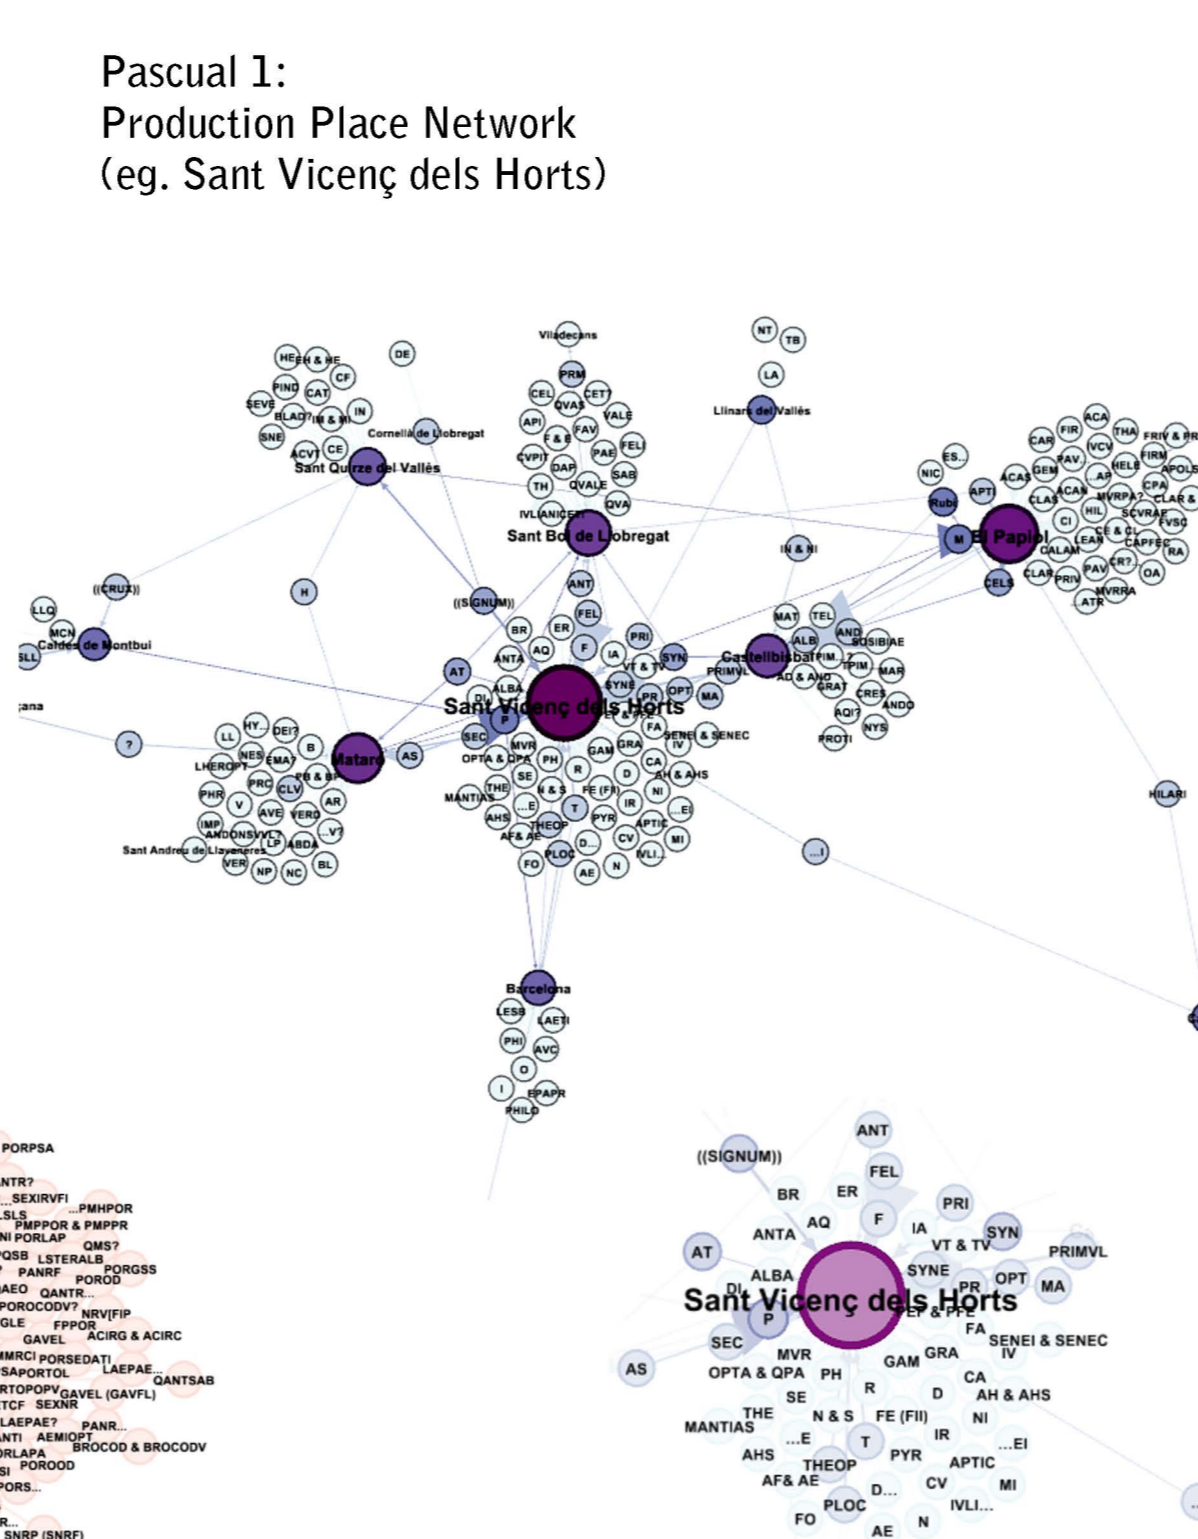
Pascual 1:
Production Place Network
(eg. Sant Vicenç dels Horts)

Viladecans
NT TB
LA
Llinars del Vallès
HE EH & HE DE
PIND CAT CF
SEVE BLAD? IM & MI IN
SNE Cornellà de Llobregat
ACVI CE
Sant Quirze del Vallès
PRM
CEL QVAS CETT
API FAV VALE
F & B PAE FELI
CVPIT DAP SAB
TH QVALE
QVA
IVLIANICET
Sant Boi de Llobregat
IN & NI
ES...
NIC
Rubi APTI
M El Papiol
CELS
ACA FIR THA FRIV & PR
CAR IVCV FIRM
GEM PAV. HELE APOLS
ACAS ACAN AP MVRPA? CPA CLAR &
CLAS HIL SCVRAE FVSC
CI LEAN CE & CL CAPFEC
CALAM CR? RA
CLAR PRIV PAV OA
ATR MVRRA
((CRUX))
H
((SIGNUM))
ANT
FEL
LLO
MCN
SLL Caldes de Montbui
BR ER
AQ F PRI
ANTA IA SYN
VT & TV
AT ALBA SYNE PRIMVL
DI Sant Vicenç dels Horts PR OPT MA
P EP & PFE
SEC FA
MVR SENEI & SENEC IV
OPTA & QPA PH GAM GRA
Castellbisbal
MAT TEL
ALB AND SOSIBIAE
PRIM...? TPIM MAR
AD & AND
GRAT CRES ANDO
AQI? NYS
PROTI
ana
?
HY... DEI?
LL B
LHEROPT NES EMA?
PB & BP Mataro AS
PRC CLV
PHR AR
V AVE VERO
IMP ...V?
ANDONSVVL? LP ABDA
Sant Andreu de Llavaneres
VER BL
NP NC
SE R D CA AH & AHS
MANTIAS THE N & S FE (FII) NI
...E IR ...EI
AHS T PYR APTIC
AF & AE THEOP CV MI
PLOC D... IVLI...
FO AE N
...I
HILARI
Barcelona
LESS LAETI
PHI AVC
O
I EPAPR
PHILO
PORPSA
NTR?
...SEXIRVFI
LSLS ...PMHPOR
PMPPOR & PMPPR
NI PORLAP QMS?
QSB LSTERALB
PANRF PORGSS
POROD
AEO QANTR...
POROCODV? NRV[FIP
GLE FPPOR
GAVEL ACIRG & ACIRC
MMRCI PORSEDATI
SAPORTOL LAEPAE...
QANTSAB
RTOPOPV GAVEL (GAVFL)
TCF SEXNR
LAEPAE? PANR...
NTI AEMIOPT
BROCOD & BROCODV
RLAPA
SI POROOD
PORS...
R...
SNRP (SNRF)
ANT
((SIGNUM)) FEL
BR ER PRI
AQ F
ANTA IA SYN
AT VT & TV PRIMVL
ALBA SYNE
DI OPT MA
Sant Vicenç dels Horts PR
P EP & PFE
FA
SEC SENEI & SENEC
IV
MVR GAM GRA
AS OPTA & QPA PH CA
SE R D AH & AHS
THE N & S FE (FII) NI
MANTIAS ...E IR ...EI
T
AHS THEOP PYR APTIC
AF& AE D... CV MI
PLOC IVLI...
FO AE N